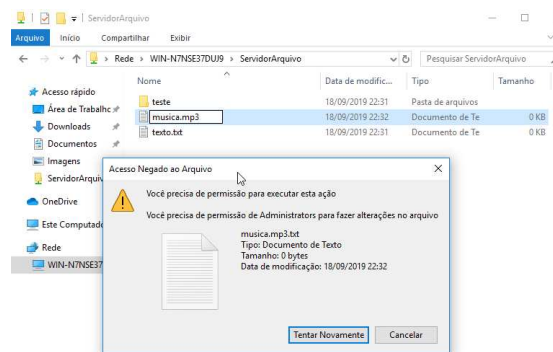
| ServidorArquivo

Arquivo Início Compartilhar Exibir

Rede > WIN-N7NSE37DUJ9 > ServidorArquivo

Pesquisar ServidorArquivo

Acesso rápido
Área de Trabalho
Downloads
Documentos
Imagens
ServidorArqu
OneDrive
Este Computad
Rede
WIN-N7NSE37

| Nome | Data de modific... | Tipo | Tamanho |
|---|---|---|---|
| teste | 18/09/2019 22:31 | Pasta de arquivos | |
| musica.mp3 | 18/09/2019 22:32 | Documento de Te | 0 KB |
| texto.txt | 18/09/2019 22:31 | Documento de Te | 0 KB |

Acesso Negado ao Arquivo

Você precisa de permissão para executar esta ação

Você precisa de permissão de Administrators para fazer alterações no arquivo

musica.mp3.txt
Tipo: Documento de Texto
Tamanho: 0 bytes
Data de modificação: 18/09/2019 22:32

Tentar Novamente
Cancelar